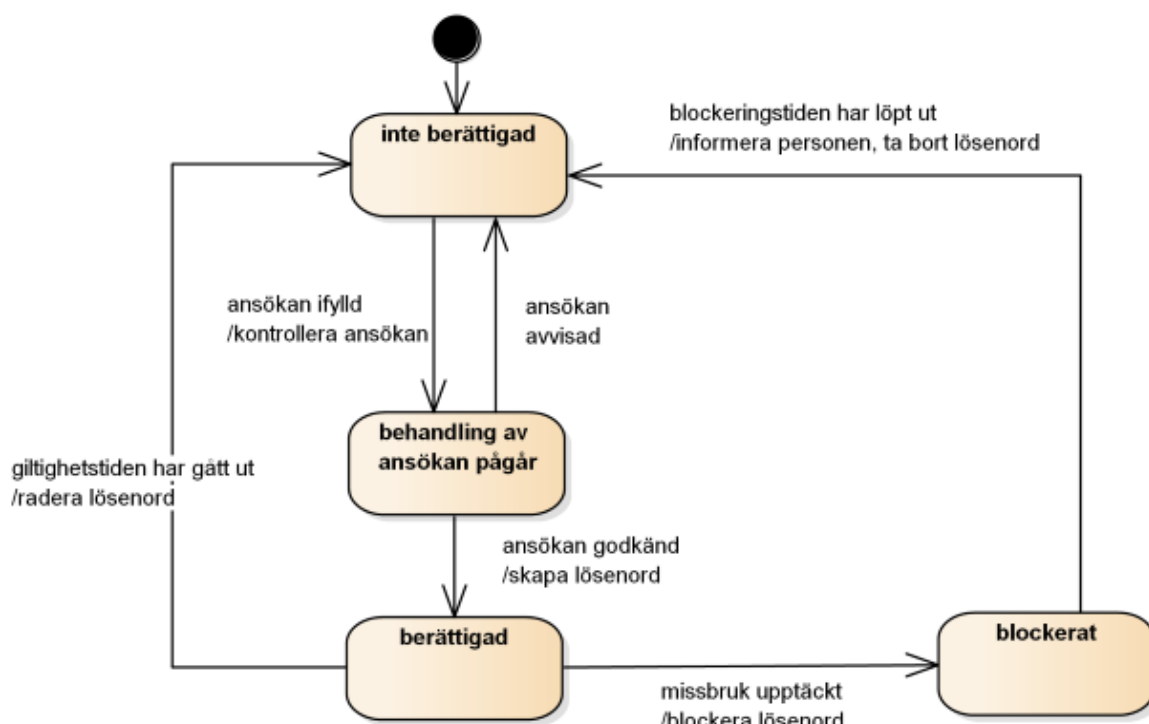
blockeringstiden har löpt ut
/informera personen, ta bort lösenord

inte berättigad

ansökan ifylld
/kontrollera ansökan

ansökan
avvisad

behandling av ansökan pågår

giltighetstiden har gått ut
/radera lösenord

ansökan godkänd
/skapa lösenord

berättigad

blockerat

missbruk upptäckt
/blockera lösenord